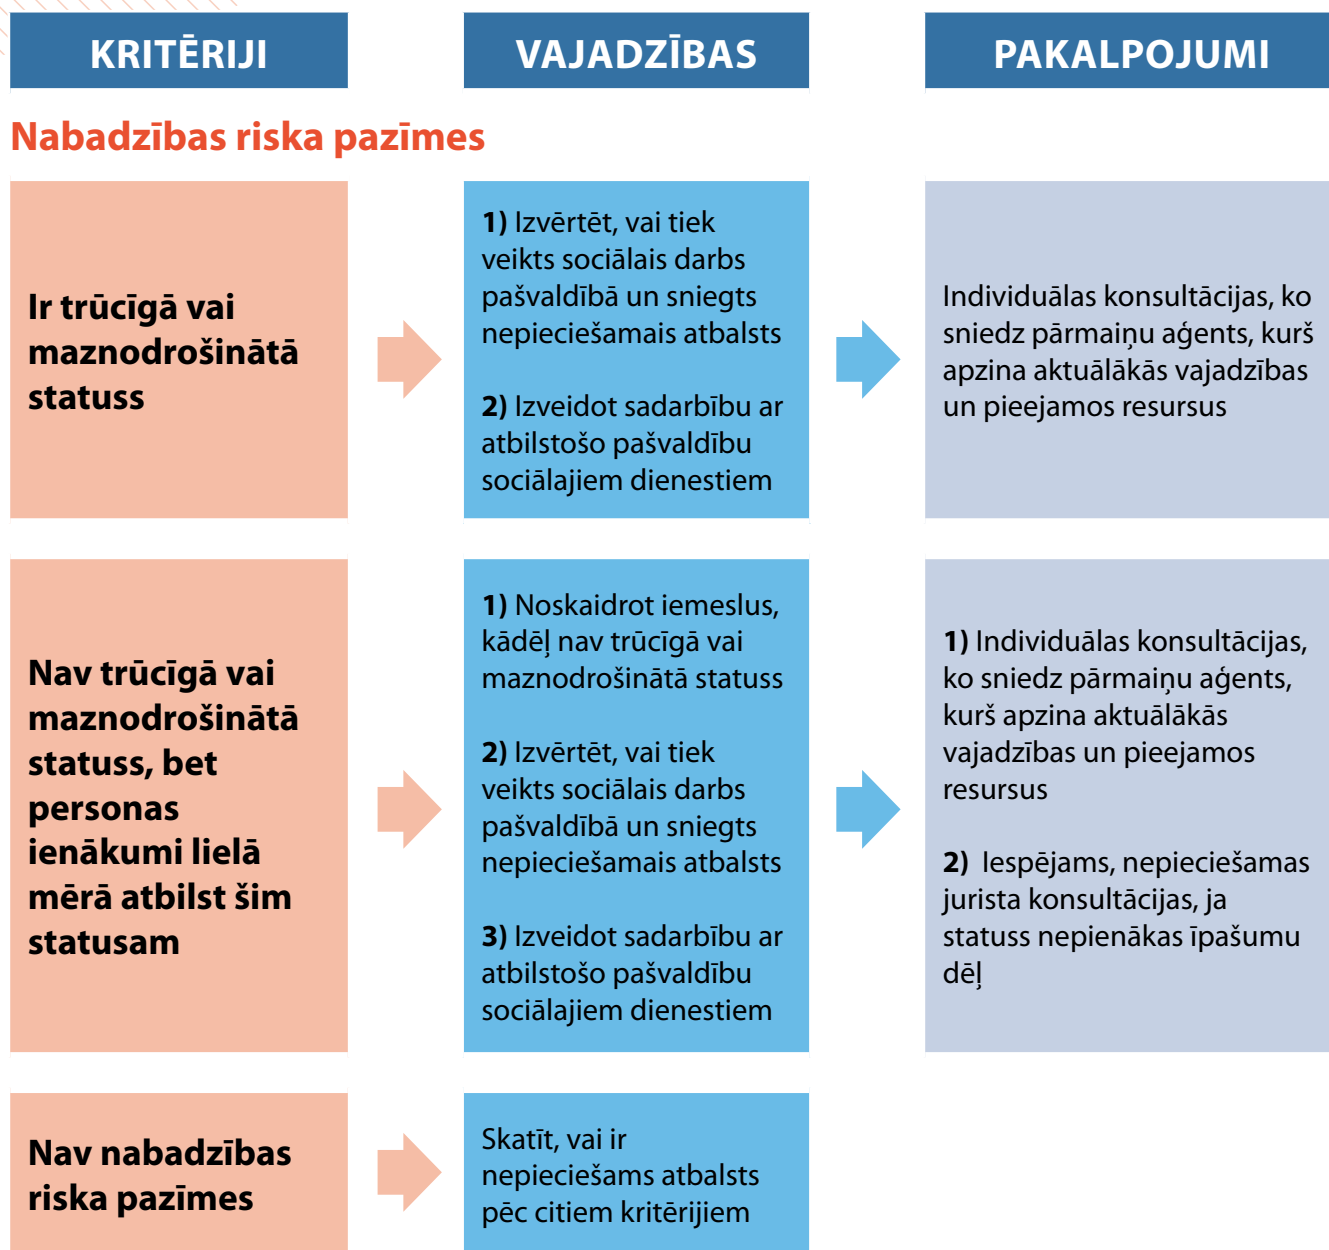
KRITĒRIJI

VAJADZĪBAS

PAKALPOJUMI

Nabadzības riska pazīmes

Ir trūcīgā vai maznodrošinātā statuss

1) Izvērtēt, vai tiek veikts sociālais darbs pašvaldībā un sniegts nepieciešamais atbalsts

2) Izveidot sadarbību ar atbilstošo pašvaldību sociālajiem dienestiem

Individuālas konsultācijas, ko sniedz pārmaiņu aģents, kurš apzina aktuālākās vajadzības un pieejamos resursus

Nav trūcīgā vai maznodrošinātā statuss, bet personas ienākumi lielā mērā atbilst šim statusam

1) Noskaidrot iemeslus, kādēļ nav trūcīgā vai maznodrošinātā statuss

2) Izvērtēt, vai tiek veikts sociālais darbs pašvaldībā un sniegts nepieciešamais atbalsts

3) Izveidot sadarbību ar atbilstošo pašvaldību sociālajiem dienestiem

1) Individuālas konsultācijas, ko sniedz pārmaiņu aģents, kurš apzina aktuālākās vajadzības un pieejamos resursus

2) Iespējams, nepieciešamas jurista konsultācijas, ja statuss nepienākas īpašumu dēļ

Nav nabadzības riska pazīmes

Skatīt, vai ir nepieciešams atbalsts pēc citiem kritērijiem